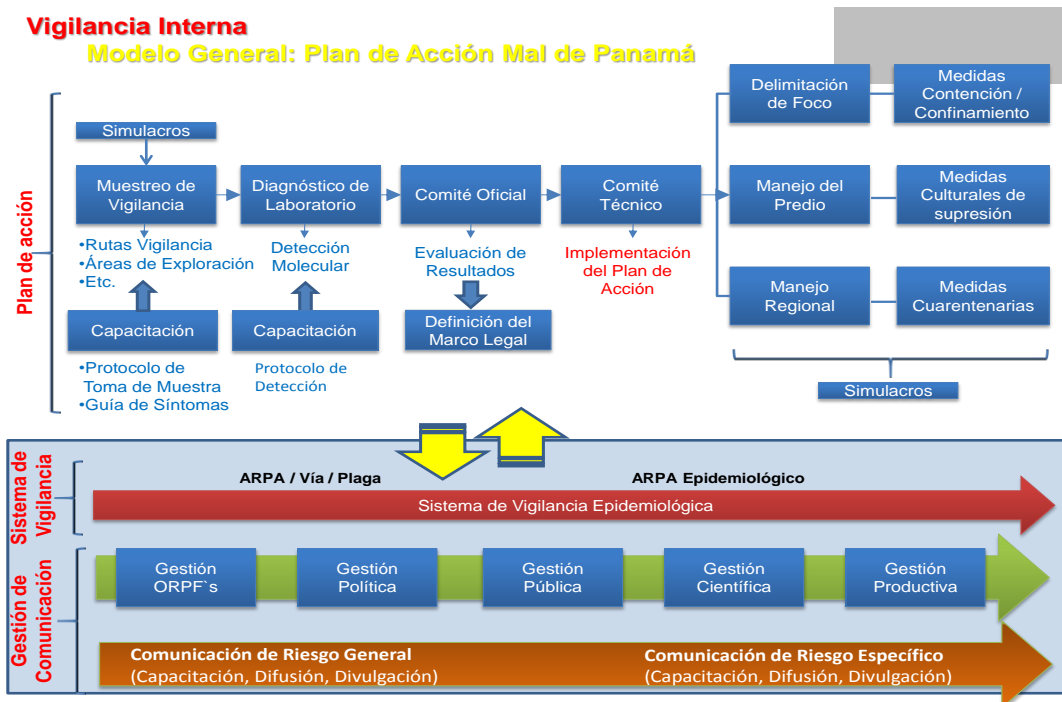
Vigilancia Interna

Modelo General: Plan de Acción Mal de Panamá

Plan de acción

Simulacros

Muestreo de Vigilancia

•Rutas Vigilancia
•Áreas de Exploración
•Etc.

Capacitación

•Protocolo de Toma de Muestra
•Guía de Síntomas

Diagnóstico de Laboratorio

Detección Molecular

Capacitación

Protocolo de Detección

Comité Oficial

Evaluación de Resultados

Definición del Marco Legal

Comité Técnico

Implementación del Plan de Acción

Delimitación de Foco

Medidas Contención / Confinamiento

Manejo del Predio

Medidas Culturales de supresión

Manejo Regional

Medidas Cuarentenarias

Simulacros

Sistema de Vigilancia

ARPA / Vía / Plaga

ARPA Epidemiológico

Sistema de Vigilancia Epidemiológica

Gestión de Comunicación

Gestión ORPF`s

Gestión Política

Gestión Pública

Gestión Científica

Gestión Productiva

Comunicación de Riesgo General
(Capacitación, Difusión, Divulgación)

Comunicación de Riesgo Específico
(Capacitación, Difusión, Divulgación)